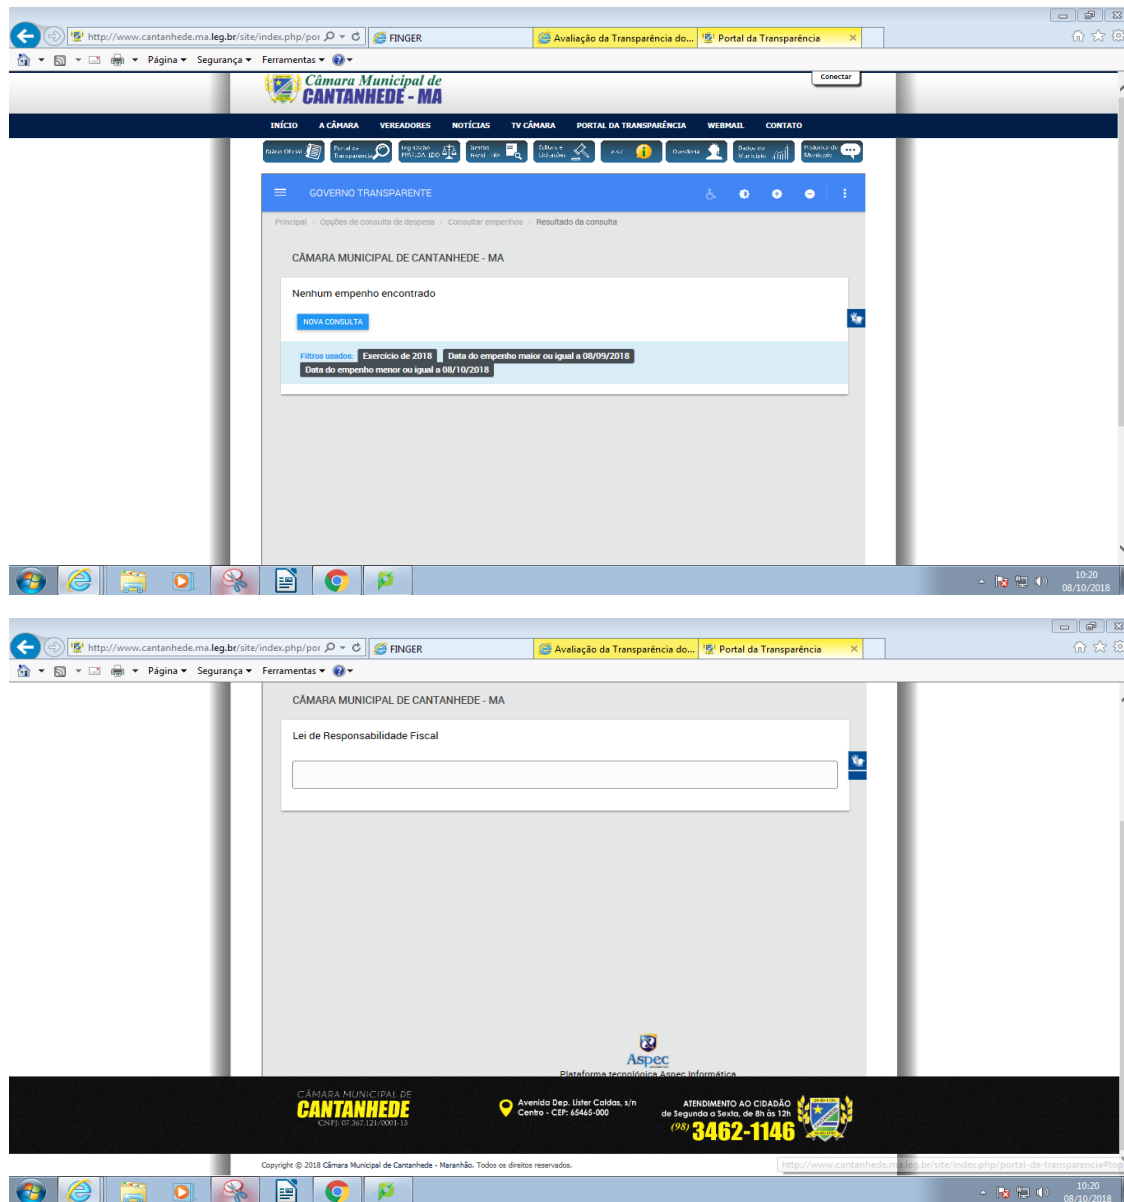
http://www.cantanhede.ma.leg.br/site/index.php/por
FINGER
Avaliação da Transparência do...
Portal da Transparência
Página ▾ Segurança ▾ Ferramentas ▾

Câmara Municipal de
CANTANHEDE - MA

Conectar

INÍCIO A CÂMARA VEREADORES NOTÍCIAS TV CÂMARA PORTAL DA TRANSPARÊNCIA WEBMAIL CONTATO

Diário Oficial
Portal da Transparência
Legislação PAVILDA LIDO
Serviço Social - SIC
Editais e Licitações
e-SIC
Ouvidoria
Dados do Município
Histórico do Município

GOVERNO TRANSPARENTE

Principal / Opções de consulta de despesa / Consultar empenhos / Resultado da consulta

CÂMARA MUNICIPAL DE CANTANHEDE - MA

Nenhum empenho encontrado

NOVA CONSULTA

Filtros usados: Exercício de 2018 Data do empenho maior ou igual a 08/09/2018 Data do empenho menor ou igual a 08/10/2018

10:20
08/10/2018

http://www.cantanhede.ma.leg.br/site/index.php/por
FINGER
Avaliação da Transparência do...
Portal da Transparência
Página ▾ Segurança ▾ Ferramentas ▾

CÂMARA MUNICIPAL DE CANTANHEDE - MA

Lei de Responsabilidade Fiscal

Aspec
Plataforma tecnológica Aspec Informática

CÂMARA MUNICIPAL DE
CANTANHEDE
CNPJ: 07.367.121/0001-15

Avenida Dep. Lister Caldas, s/n
Centro - CEP: 65465-000

ATENDIMENTO AO CIDADÃO
de Segunda a Sexta, de 8h às 12h
(98) 3462-1146

Copyright © 2018 Câmara Municipal de Cantanhede - Maranhão. Todos os direitos reservados.

http://www.cantanhede.ma.leg.br/site/index.php/portal-da-transparencia#top

10:20
08/10/2018